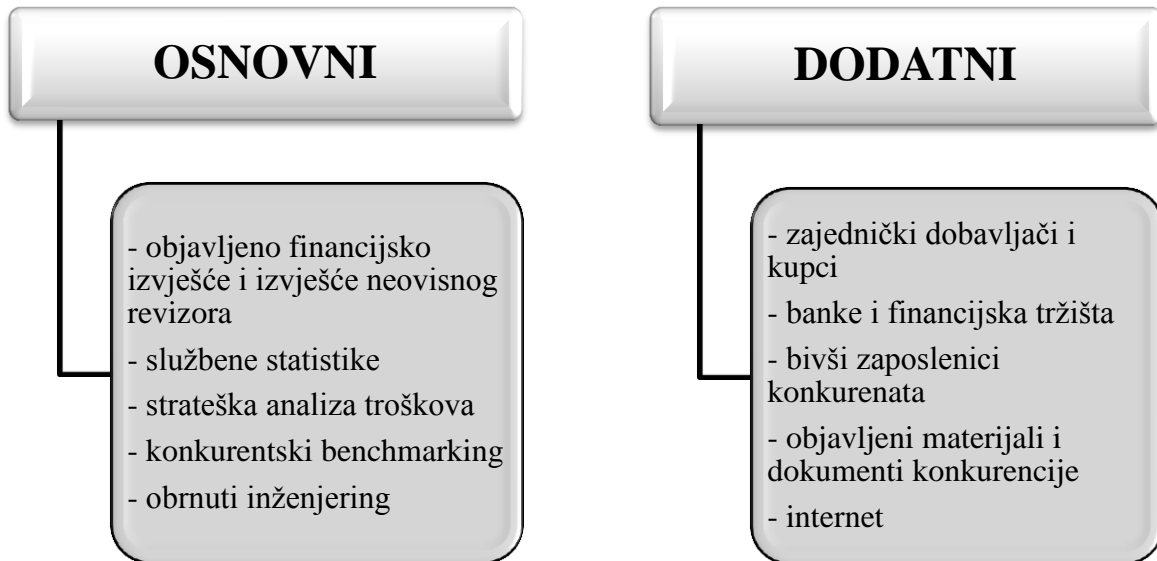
OSNOVNI

- objavljeno financijsko izvješće i izvješće neovisnog revizora

- službene statistike

- strateška analiza troškova

- konkurentski benchmarking

- obrnuti inženjering

DODATNI

- zajednički dobavljači i kupci

- banke i financijska tržišta

- bivši zaposlenici konkurenata

- objavljeni materijali i dokumenti konkurencije

- internet